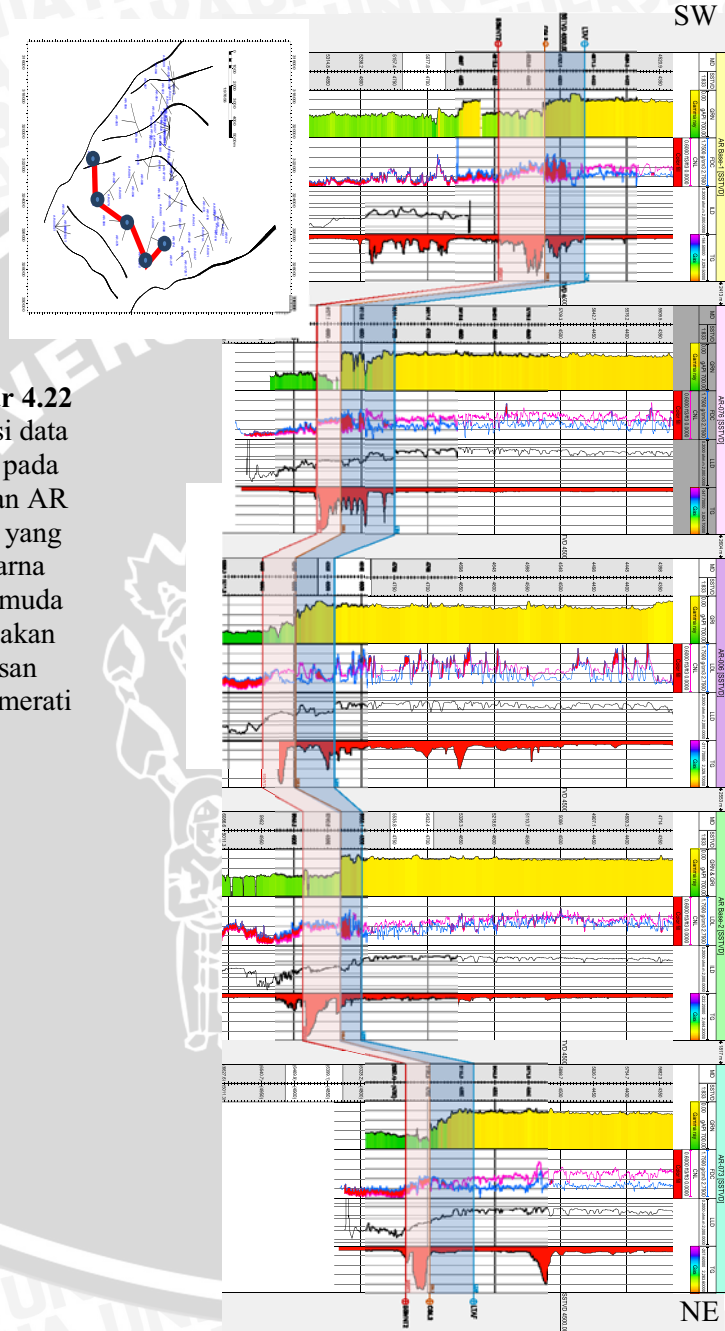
SW

r 4.22
si data
pada
an AR
yang
arna
muda
akan
san
merati

AR Base-1 [SSTVD]

AR-078 [SSTVD]

AR-006 [SSTVD]

AR Base-2 [SSTVD]

AR-073 [SSTVD]

MD
SSTVD
GR
Gamma ray
CNL
PDS
LLD
TG
Gas

TVD 4000

NE